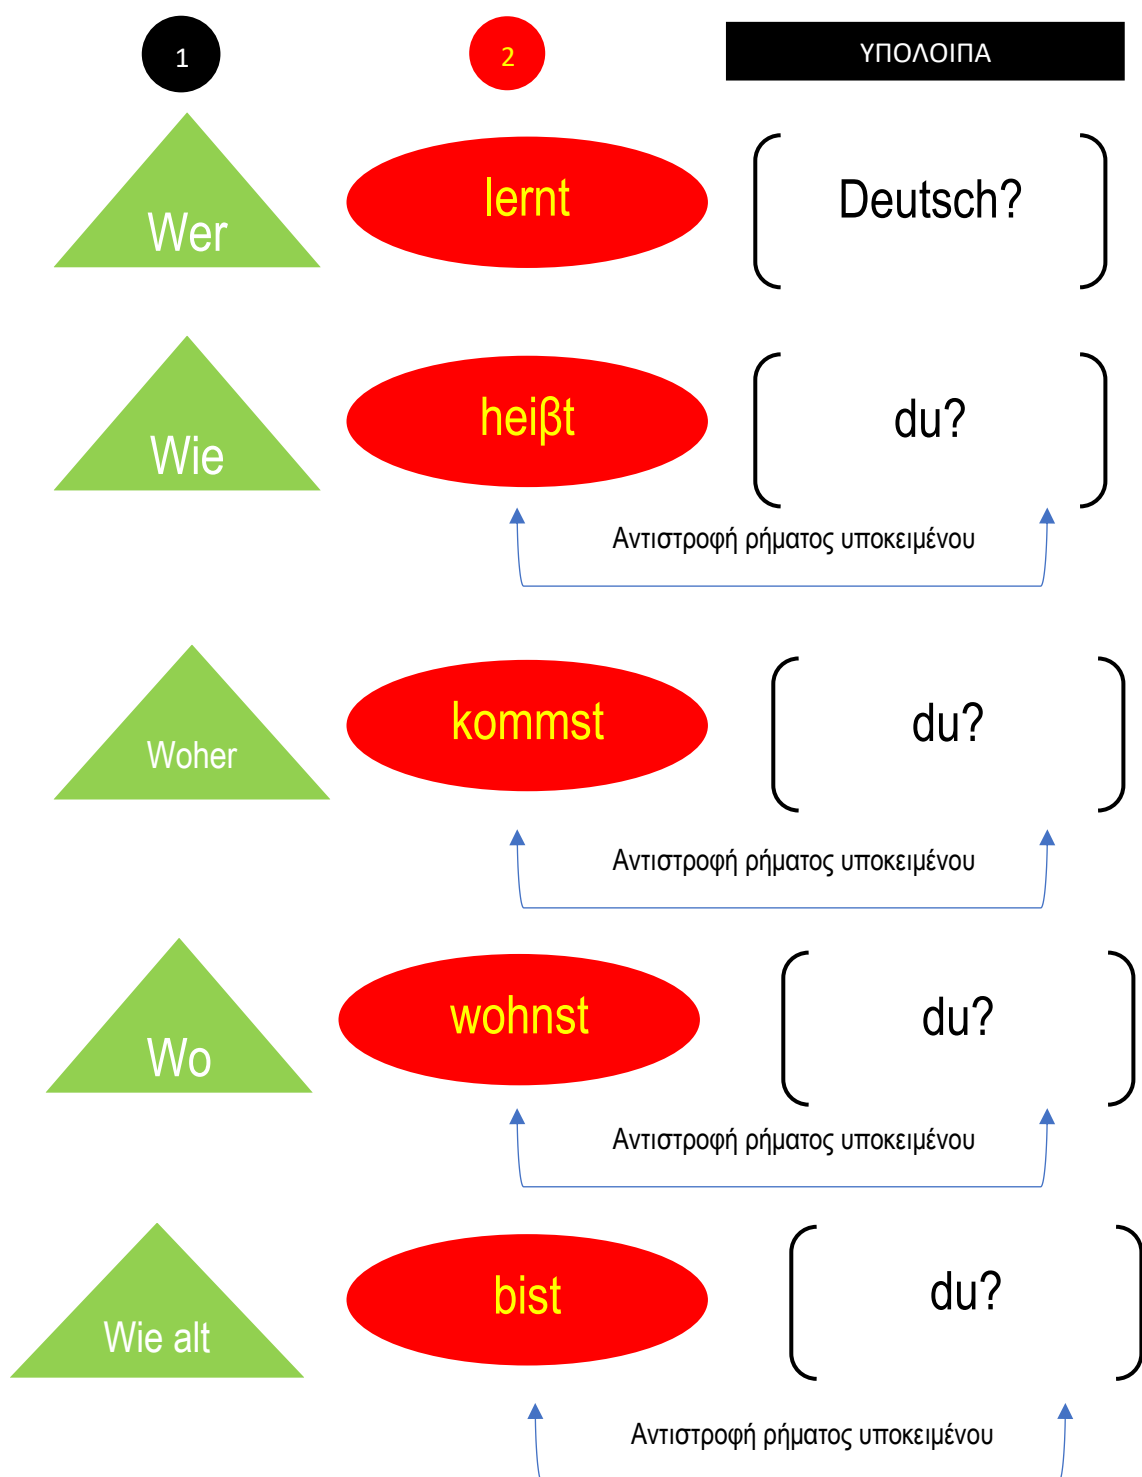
1

2

ΥΠΟΛΟΙΠΑ

Wer

lernt

Deutsch?

Wie

heiβt

du?

Αντιστροφή ρήματος υποκειμένου

Woher

kommst

du?

Αντιστροφή ρήματος υποκειμένου

Wo

wohnst

du?

Αντιστροφή ρήματος υποκειμένου

Wie alt

bist

du?

Αντιστροφή ρήματος υποκειμένου